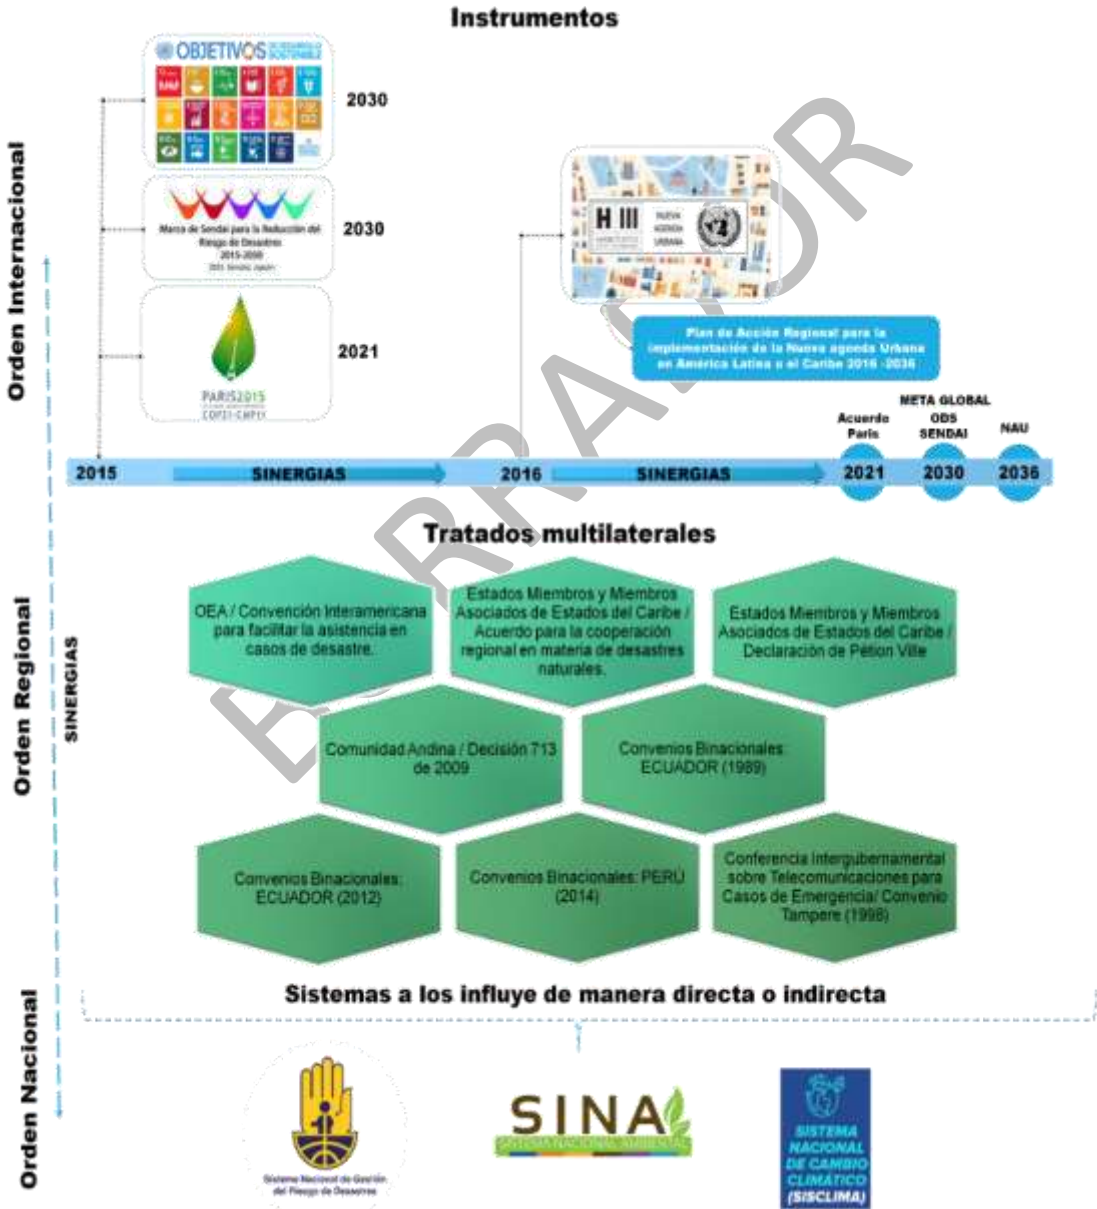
Instrumentos

Orden Internacional

OBJETIVOS DE DESARROLLO SOSTENIBLE

2030

Marco de Sendai para la Reducción del Riesgo de Desastres 2015-2030

2030

PARIS2015 COP21·CMP11

2021

H III

NUEVA AGENDA URBANA

Plan de Acción Regional para la implementación de la Nueva agenda Urbana en América Latina y el Caribe 2016 -2036

Acuerdo Paris

META GLOBAL ODS SENDAI

NAU

2015 SINERGIAS 2016 SINERGIAS 2021 2030 2036

BORRADOR

Orden Regional

SINERGIAS

Tratados multilaterales

OEA / Convención Interamericana para facilitar la asistencia en casos de desastre.

Estados Miembros y Miembros Asociados de Estados del Caribe / Acuerdo para la cooperación regional en materia de desastres naturales.

Estados Miembros y Miembros Asociados de Estados del Caribe / Declaración de Pétion Ville

Comunidad Andina / Decisión 713 de 2009

Convenios Binacionales: ECUADOR (1989)

Convenios Binacionales: ECUADOR (2012)

Convenios Binacionales: PERU (2014)

Conferencia Intergubernamental sobre Telecomunicaciones para Casos de Emergencia/ Convenio Tampere (1998)

Orden Nacional

Sistemas a los influye de manera directa o indirecta

Sistema Nacional de Gestión del Riesgo de Desastres

SINA SISTEMA NACIONAL AMBIENTAL

SISTEMA NACIONAL DE CAMBIO CLIMÁTICO (SISCLIMA)